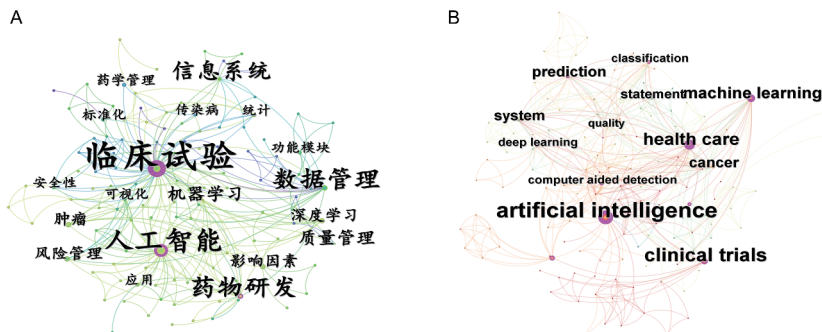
A

信息系统
药学管理
标准化
传染病
统计
功能模块
临床试验
数据管理
安全性
可视化
机器学习
深度学习
肿瘤
人工智能
质量管理
风险管理
影响因素
应用
药物研发

B

classification
prediction
statement
machine learning
system
quality
deep learning
health care
cancer
computer aided detection
artificial intelligence
clinical trials